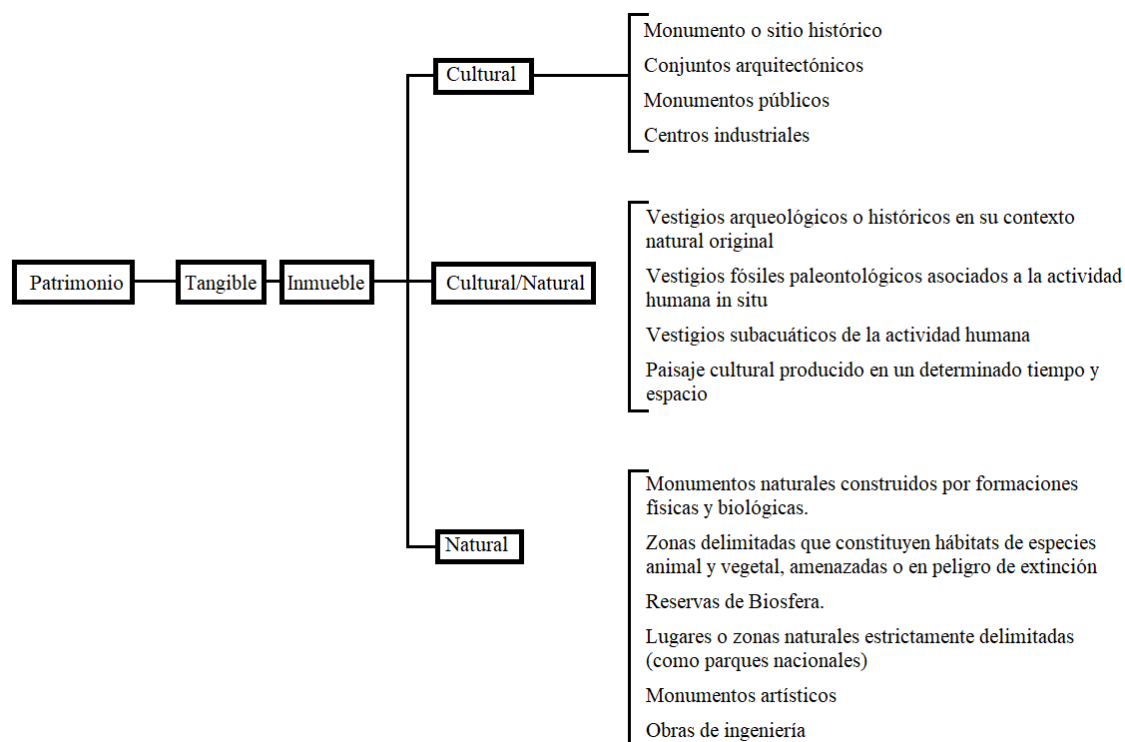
Patrimonio

Tangible

Inmueble

Cultural

Monumento o sitio histórico

Conjuntos arquitectónicos

Monumentos públicos

Centros industriales

Cultural/Natural

Vestigios arqueológicos o históricos en su contexto natural original

Vestigios fósiles paleontológicos asociados a la actividad humana in situ

Vestigios subacuáticos de la actividad humana

Paisaje cultural producido en un determinado tiempo y espacio

Natural

Monumentos naturales construidos por formaciones físicas y biológicas.

Zonas delimitadas que constituyen hábitats de especies animal y vegetal, amenazadas o en peligro de extinción

Reservas de Biosfera.

Lugares o zonas naturales estrictamente delimitadas (como parques nacionales)

Monumentos artísticos

Obras de ingeniería